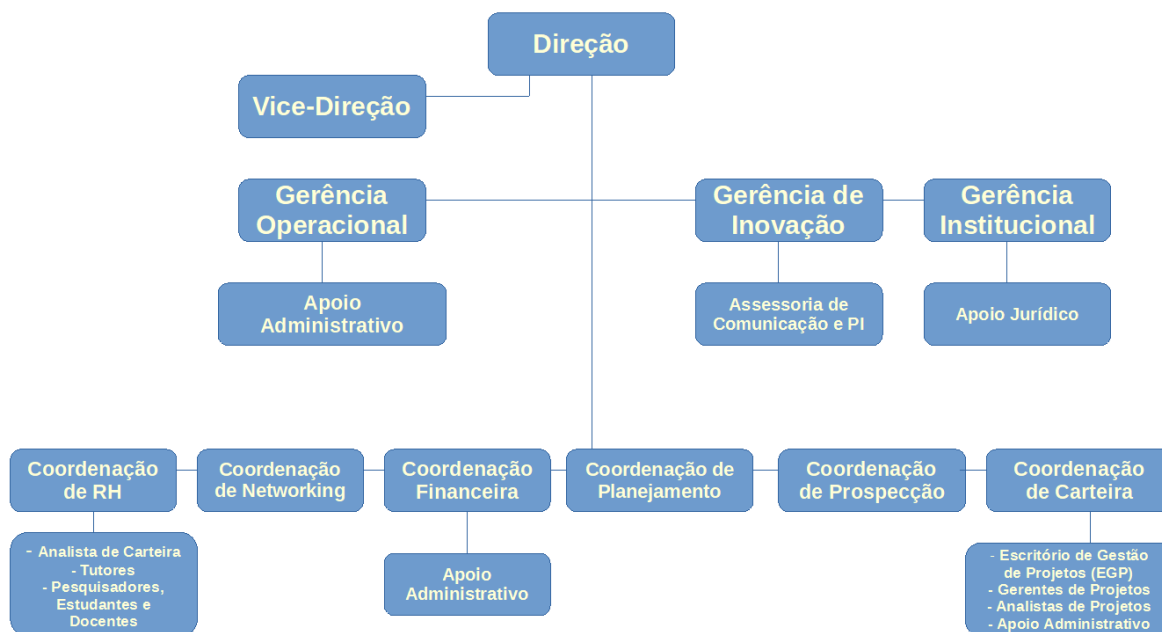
Direção

Vice-Direção

Gerência Operacional

Gerência de Inovação

Gerência Institucional

Apoio Administrativo

Assessoria de Comunicação e PI

Apoio Jurídico

Coordenação de RH

Coordenação de Networking

Coordenação Financeira

Coordenação de Planejamento

Coordenação de Prospecção

Coordenação de Carteira

- Analista de Carteira
- Tutores
- Pesquisadores, Estudantes e Docentes

Apoio Administrativo

- Escritório de Gestão de Projetos (EGP)
- Gerentes de Projetos
- Analistas de Projetos
- Apoio Administrativo